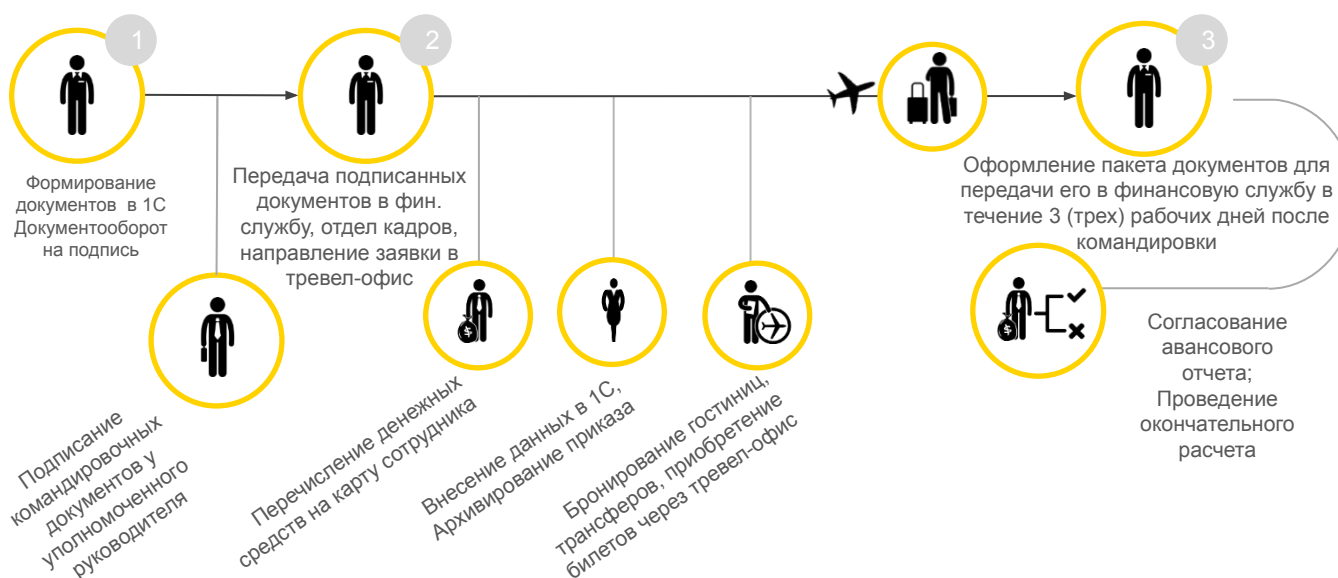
1

Формирование документов в 1С Документооборот на подпись

2

Передача подписанных документов в фин. службу, отдел кадров, направление заявки в тревел-офис

3

Оформление пакета документов для передачи его в финансовую службу в течение 3 (трех) рабочих дней после командировки

Подписание командировочных документов у уполномоченного руководителя

Перечисление денежных средств на карту сотрудника

Внесение данных в 1С, Архивирование приказа

Бронирование гостиниц, трансферов, приобретение билетов через тревел-офис

Согласование авансового отчета; Проведение окончательного расчета